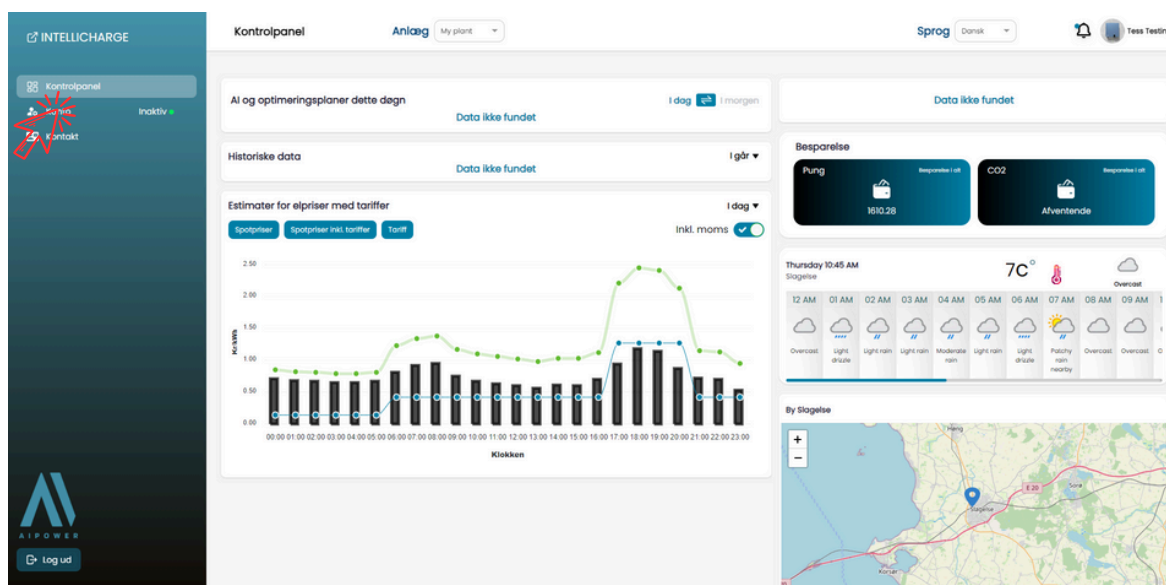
INTELLICHARGE

Kontrolpanel
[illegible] Inaktiv
Kontakt

AIPOWER

Log ud

Kontrolpanel Anlæg My plant Sprog Dansk Tess Testin

AI og optimeringsplaner dette døgn I dag I morgen
Data ikke fundet

Historiske data I går
Data ikke fundet

Estimater for elpriser med tariffer I dag
Spotpriser Spotpriser inkl. tariffer Tariff Inkl. moms

2.50
2.00
1.50
1.00
0.50
0.00
Kr/kWh
00:00 01:00 02:00 03:00 04:00 05:00 06:00 07:00 08:00 09:00 10:00 11:00 12:00 13:00 14:00 15:00 16:00 17:00 18:00 19:00 20:00 21:00 22:00 23:00
Klokken

Data ikke fundet

Besparelse
Pung Besparelse i alt
1610.28
CO2 Besparelse i alt
Afventende

Thursday 10:45 AM
Slagelse
7C°
Overcast
12 AM 01 AM 02 AM 03 AM 04 AM 05 AM 06 AM 07 AM 08 AM 09 AM
Overcast Light drizzle Light rain Light rain Moderate rain Light rain Light drizzle Patchy rain nearby Overcast Overcast

By Slagelse
+
−
Slagelse
Sorø
E 20
Korsør